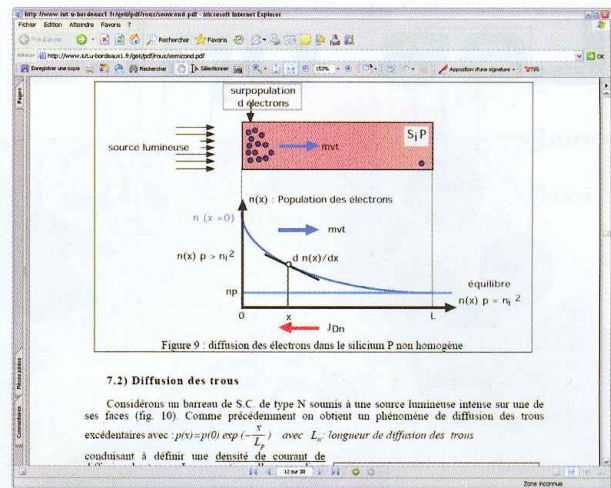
http://www.iut.u-bordeaux1.fr/geii/pdf/trous/semicond.pdf - Microsoft Internet Explorer

Fichier Edition Affichage Favoris ?

Précédente Rechercher Favoris

Adresse http://www.iut.u-bordeaux1.fr/geii/pdf/trous/semicond.pdf OK

Enregistrer une copie Rechercher Sélectionner 153% Apposition d'une signature

Pages

surpopulation d électrons

source lumineuse

mvt

$S_i P$

n(x) : Population des électrons

n (x =0)

mvt

n(x) p > $n_i^2$

d n(x)/dx

équilibre

np

n(x) p = $n_i^2$

0

x

L

$J_{Dn}$

Figure 9 : diffusion des électrons dans le silicium P non homogène

7.2) Diffusion des trous

Considérons un barreau de S.C. de type N soumis à une source lumineuse intense sur une de ses faces (fig. 10). Comme précédemment on obtient un phénomène de diffusion des trous excédentaires avec : $p(x)=p(0)\ exp\ (-\frac{x}{L_p})$ avec $L_n$: longueur de diffusion des trous

conduisant à définir une densité de courant de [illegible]

Commentaires Pièces jointes

12 sur 30

Zone inconnue